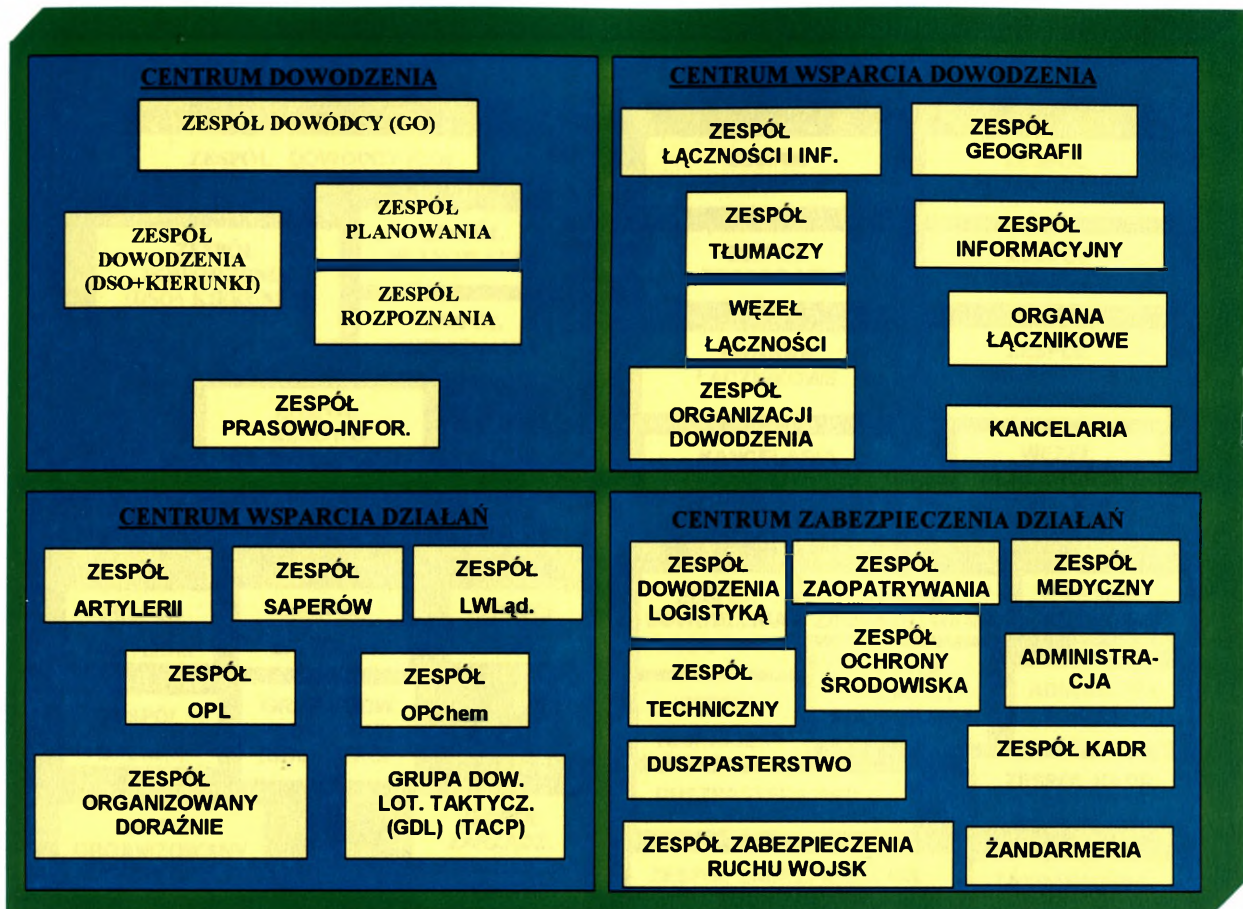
CENTRUM DOWODZENIA

ZESPÓŁ DOWÓDCY (GO)

ZESPÓŁ DOWODZENIA (DSO+KIERUNKI)

ZESPÓŁ PLANOWANIA

ZESPÓŁ ROZPOZNANIA

ZESPÓŁ PRASOWO-INFOR.

CENTRUM WSPARCIA DOWODZENIA

ZESPÓŁ ŁĄCZNOŚCI I INF.

ZESPÓŁ GEOGRAFII

ZESPÓŁ TŁUMACZY

ZESPÓŁ INFORMACYJNY

WĘZEŁ ŁĄCZNOŚCI

ORGANA ŁĄCZNIKOWE

ZESPÓŁ ORGANIZACJI DOWODZENIA

KANCELARIA

CENTRUM WSPARCIA DZIAŁAŃ

ZESPÓŁ ARTYLERII

ZESPÓŁ SAPERÓW

ZESPÓŁ LWLąd.

ZESPÓŁ OPL

ZESPÓŁ OPChem

ZESPÓŁ ORGANIZOWANY DORAŹNIE

GRUPA DOW. LOT. TAKTYCZ. (GDL) (TACP)

CENTRUM ZABEZPIECZENIA DZIAŁAŃ

ZESPÓŁ DOWODZENIA LOGISTYKĄ

ZESPÓŁ ZAOPATRYWANIA

ZESPÓŁ MEDYCZNY

ZESPÓŁ OCHRONY ŚRODOWISKA

ZESPÓŁ TECHNICZNY

ADMINISTRA-CJA

ZESPÓŁ KADR

DUSZPASTERSTWO

ZESPÓŁ ZABEZPIECZENIA RUCHU WOJSK

ŻANDARMERIA